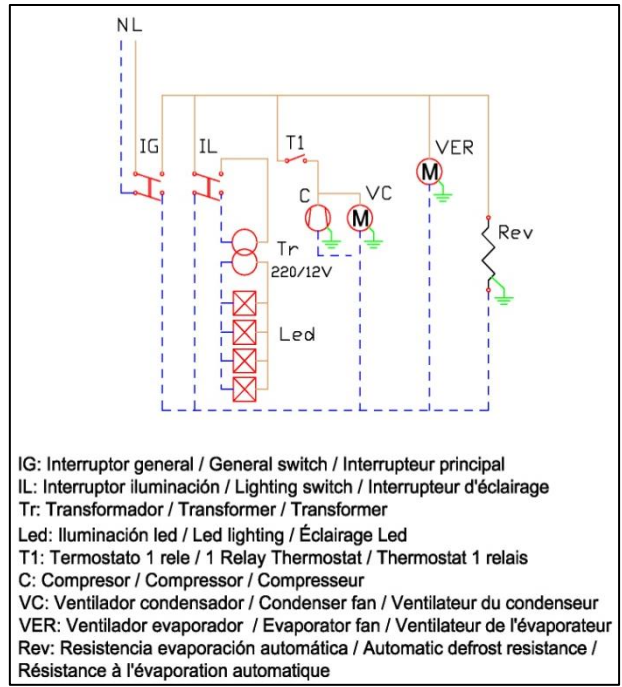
N L

IG

IL

T1

C

VC

M

VER

M

Rev

Tr

220/12V

Led

IG: Interruptor general / General switch / Interrupteur principal
IL: Interruptor iluminación / Lighting switch / Interrupteur d'éclairage
Tr: Transformador / Transformer / Transformer
Led: Iluminación led / Led lighting / Éclairage Led
T1: Termostato 1 rele / 1 Relay Thermostat / Thermostat 1 relais
C: Compresor / Compressor / Compresseur
VC: Ventilador condensador / Condenser fan / Ventilateur du condenseur
VER: Ventilador evaporador / Evaporator fan / Ventilateur de l'évaporateur
Rev: Resistencia evaporación automática / Automatic defrost resistance / Résistance à l'évaporation automatique